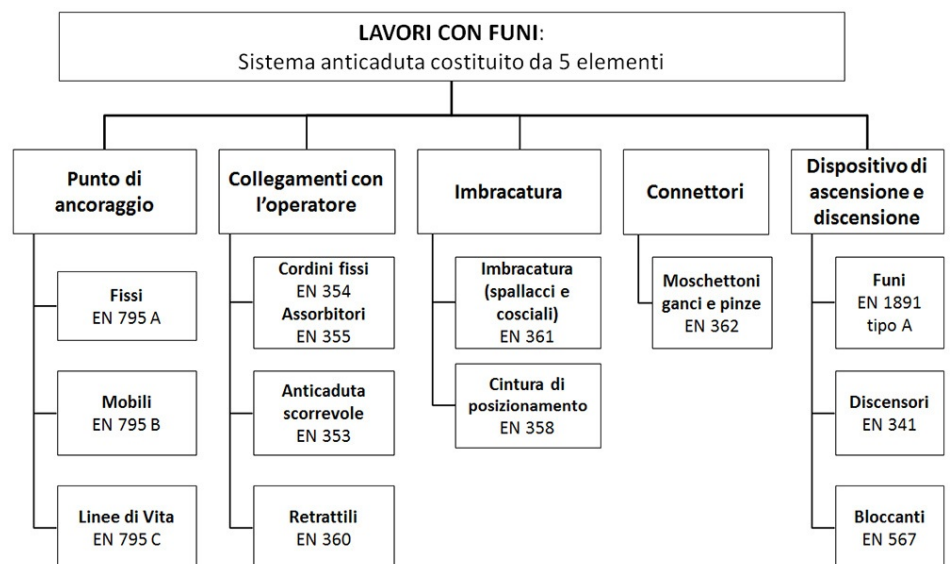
LAVORI CON FUNI:
Sistema anticaduta costituito da 5 elementi

Punto di ancoraggio

Fissi
EN 795 A

Mobili
EN 795 B

Linee di Vita
EN 795 C

Collegamenti con l'operatore

Cordini fissi
EN 354
Assorbitori
EN 355

Anticaduta scorrevole
EN 353

Retrattili
EN 360

Imbracatura

Imbracatura (spallacci e cosciali)
EN 361

Cintura di posizionamento
EN 358

Connettori

Moschettoni ganci e pinze
EN 362

Dispositivo di ascensione e discensione

Funi
EN 1891
tipo A

Discensori
EN 341

Bloccanti
EN 567